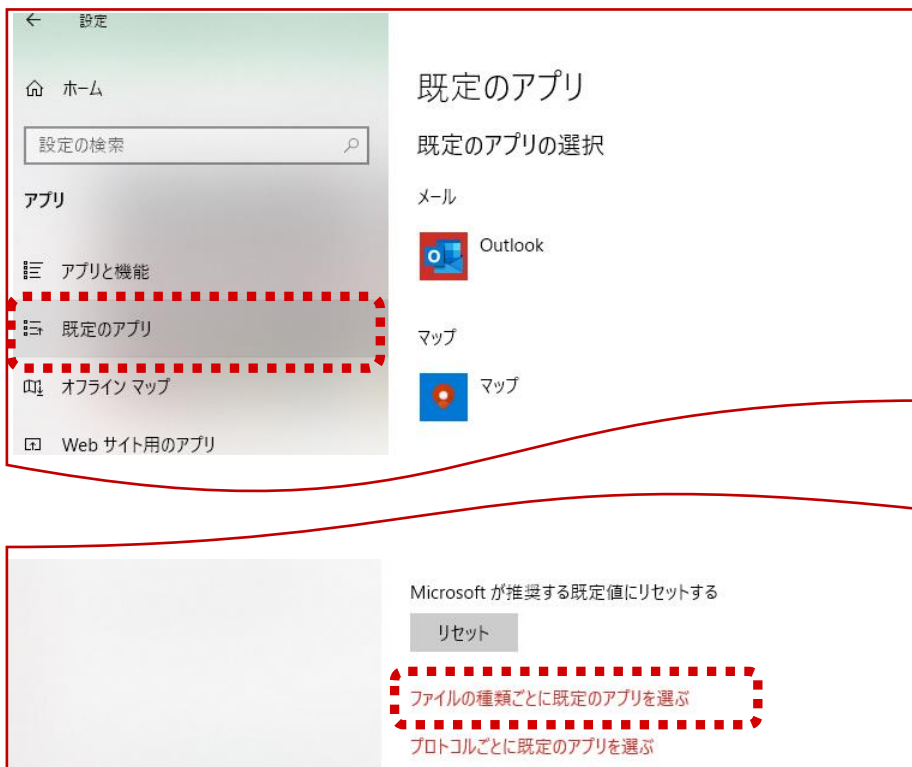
← 設定

ホーム

設定の検索

アプリ

アプリと機能

既定のアプリ

オフライン マップ

Web サイト用のアプリ

既定のアプリ

既定のアプリの選択

メール

Outlook

マップ

マップ

Microsoft が推奨する既定値にリセットする

リセット

ファイルの種類ごとに既定のアプリを選ぶ

プロトコルごとに既定のアプリを選ぶ